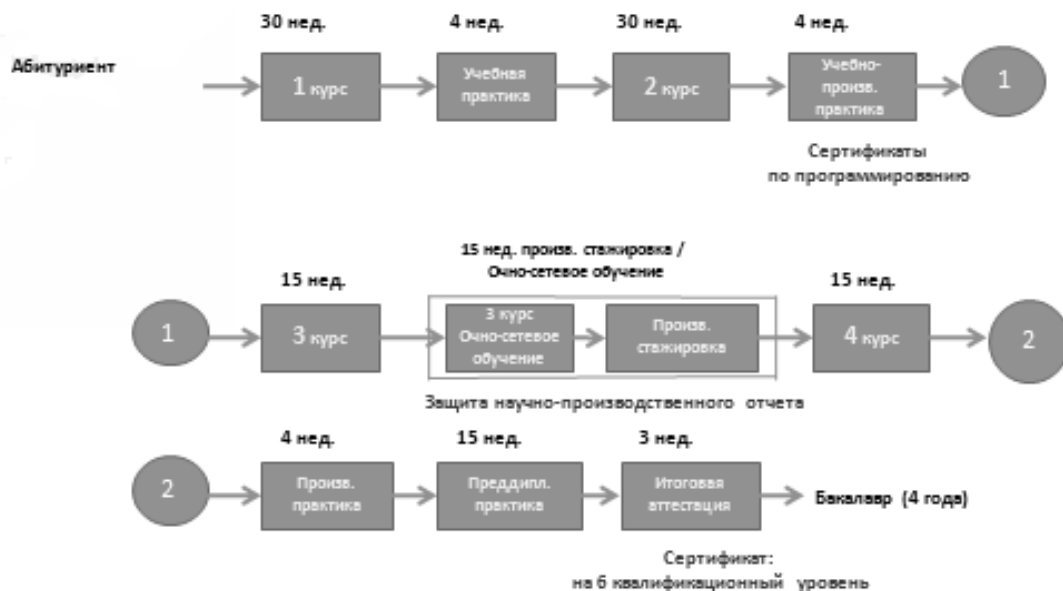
Абитуриент

30 нед.
1 курс

4 нед.
Учебная практика

30 нед.
2 курс

4 нед.
Учебно-произв. практика

1

Сертификаты по программированию

15 нед. произв. стажировка / Очно-сетевое обучение

1

15 нед.
3 курс

3 курс Очно-сетевое обучение

Произв. стажировка

15 нед.
4 курс

2

Защита научно-производственного отчета

2

4 нед.
Произв. практика

15 нед.
Преддипл. практика

3 нед.
Итоговая аттестация

Бакалавр (4 года)

Сертификат: на 6 квалификационный уровень